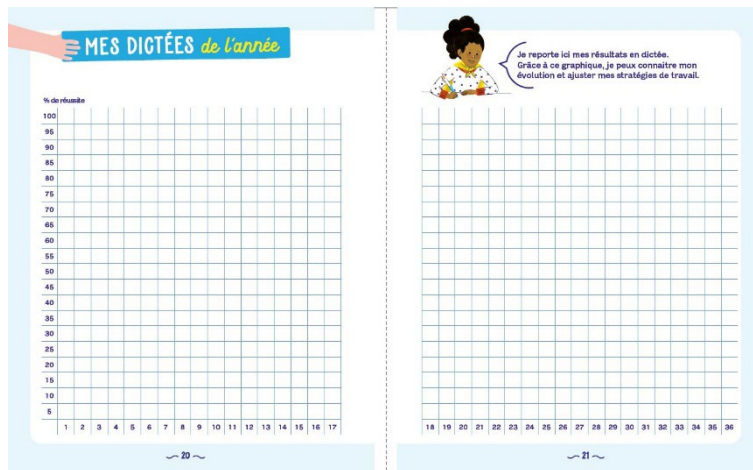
MES DICTÉES de l'année

% de réussite

100
95
90
85
80
75
70
65
60
55
50
45
40
35
30
25
20
15
10
5

1 2 3 4 5 6 7 8 9 10 11 12 13 14 15 16 17

~ 20 ~

Je reporte ici mes résultats en dictée. Grâce à ce graphique, je peux connaitre mon évolution et ajuster mes stratégies de travail.

18 19 20 21 22 23 24 25 26 27 28 29 30 31 32 33 34 35 36

~ 21 ~